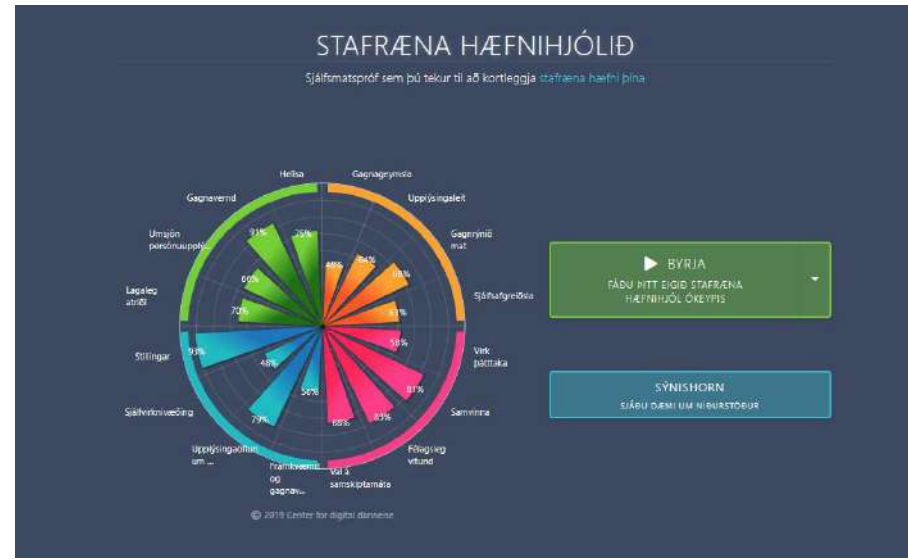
STAFRÆNA HÆFNIHJÓLIÐ

Sjálfsmatspróf sem þú tekur til að kortleggja stafræna hæfni þína

Heilsa
Gagnageymsla
Gagnavernd
Upplýsingaleit
Umsjón persónuupplýs...
Gagnrýnið mat
Lagaleg atriði
Sjálfsafgreiðsla
Stillingar
Virk þáttaka
Sjálfvirknivæðing
Samvinna
Upplýsingaöflun um ...
Félagsleg vitund
Framkvæmd og gagnav...
Val á samskiptamáta

93%
75%
48%
64%
68%
60%
67%
70%
58%
93%
48%
81%
54%
83%
79%
68%

▶ BYRJA
FÁÐU ÞITT EIGIÐ STAFRÆNA HÆFNIHJÓL ÓKEYPIS

SÝNISHORN
SJÁÐU DÆMI UM NIÐURSTÖÐUR

© 2019 Center for digital dannelse